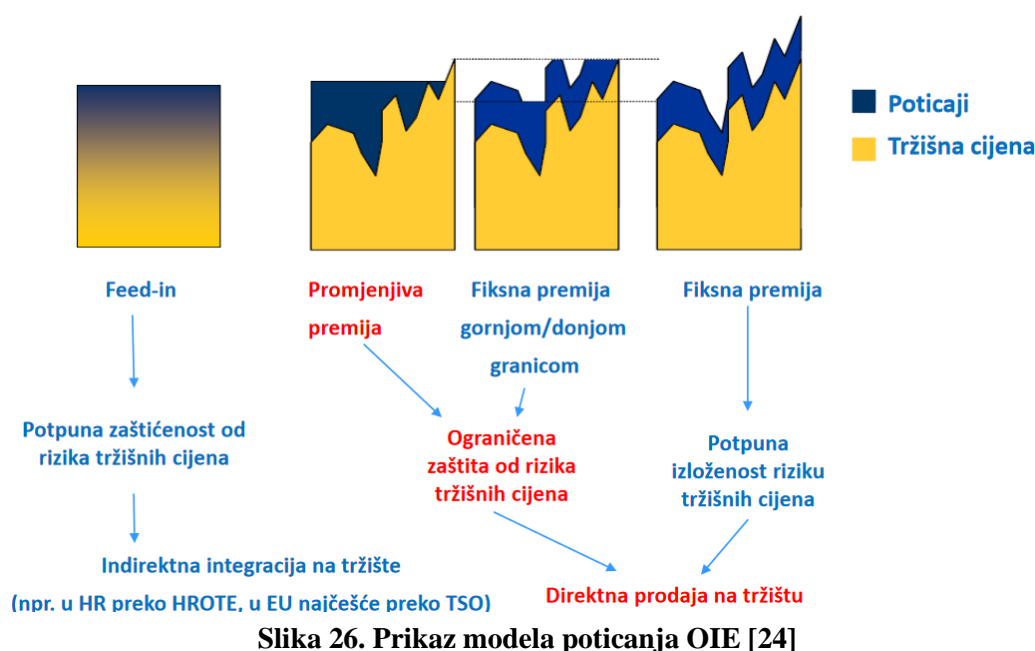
Poticaji

Tržišna cijena

Feed-in

Promjenjiva premija

Fiksna premija gornjom/donjom granicom

Fiksna premija

Potpuna zaštićenost od rizika tržišnih cijena

Ograničena zaštita od rizika tržišnih cijena

Potpuna izloženost riziku tržišnih cijena

Indirektna integracija na tržište

(npr. u HR preko HROTE, u EU najčešće preko TSO)

Direktna prodaja na tržištu

Slika 26. Prikaz modela poticanja OIE [24]